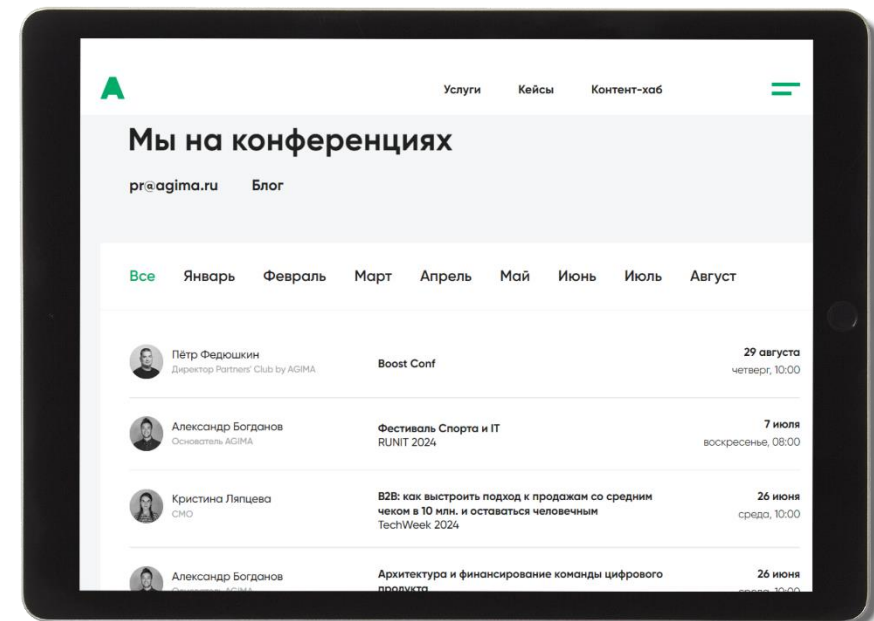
A

Услуги Кейсы Контент-хаб

Мы на конференциях

pr@agima.ru Блог

Все Январь Февраль Март Апрель Май Июнь Июль Август

Пётр Федюшкин
Директор Partners' Club by AGIMA

Boost Conf

29 августа
четверг, 10:00

Александр Богданов
Основатель AGIMA

Фестиваль Спорта и IT
RUNIT 2024

7 июля
воскресенье, 08:00

Кристина Ляпцева
CMO

B2B: как выстроить подход к продажам со средним чеком в 10 млн. и оставаться человечным
TechWeek 2024

26 июня
среда, 10:00

Александр Богданов
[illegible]

Архитектура и финансирование команды цифрового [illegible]

26 июня
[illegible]